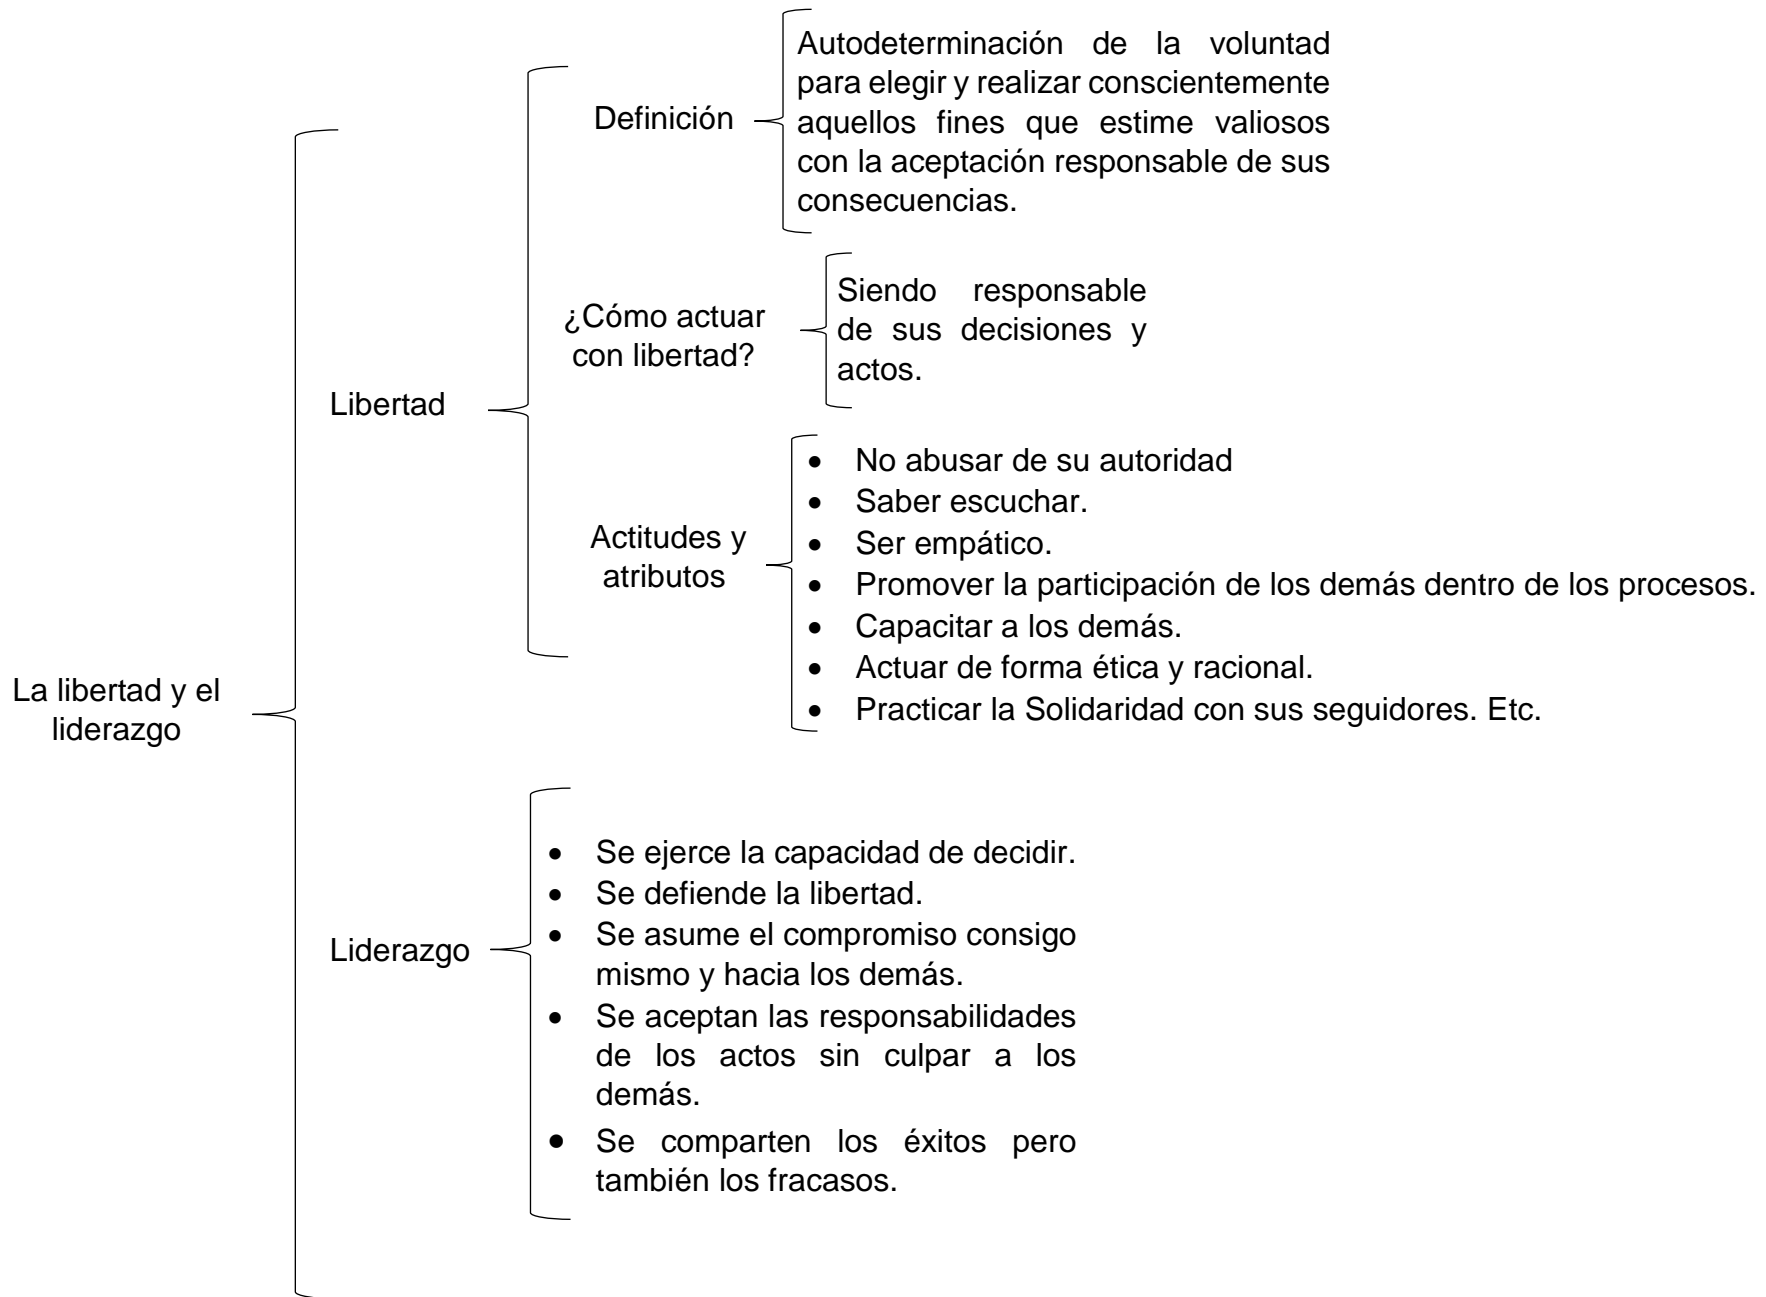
La libertad y el liderazgo

Libertad

Definición

Autodeterminación de la voluntad para elegir y realizar conscientemente aquellos fines que estime valiosos con la aceptación responsable de sus consecuencias.

¿Cómo actuar con libertad?

Siendo responsable de sus decisiones y actos.

Actitudes y atributos

- No abusar de su autoridad
- Saber escuchar.
- Ser empático.
- Promover la participación de los demás dentro de los procesos.
- Capacitar a los demás.
- Actuar de forma ética y racional.
- Practicar la Solidaridad con sus seguidores. Etc.

Liderazgo

- Se ejerce la capacidad de decidir.
- Se defiende la libertad.
- Se asume el compromiso consigo mismo y hacia los demás.
- Se aceptan las responsabilidades de los actos sin culpar a los demás.
- Se comparten los éxitos pero también los fracasos.